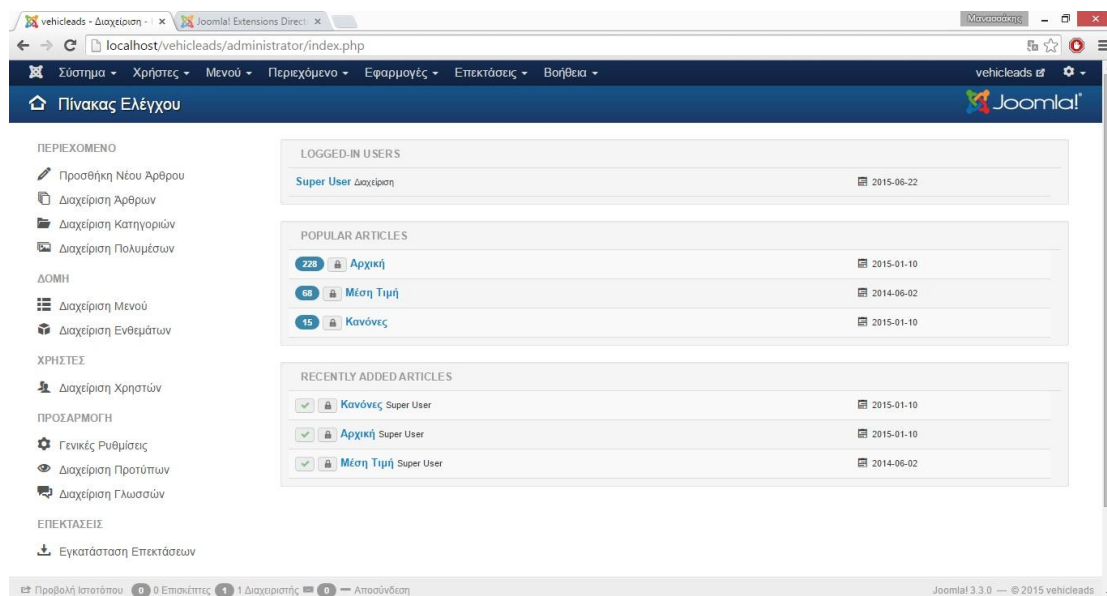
vehicleads - Διαχείριση - | ×
Joomla! Extensions Direct ×
Μανασάκης
localhost/vehicleads/administrator/index.php

Σύστημα ▾ Χρήστες ▾ Μενού ▾ Περιεχόμενο ▾ Εφαρμογές ▾ Επεκτάσεις ▾ Βοήθεια ▾
vehicleads

Πίνακας Ελέγχου
Joomla!

ΠΕΡΙΕΧΟΜΕΝΟ
Προσθήκη Νέου Άρθρου
Διαχείριση Άρθρων
Διαχείριση Κατηγοριών
Διαχείριση Πολυμέσων
ΔΟΜΗ
Διαχείριση Μενού
Διαχείριση Ενθεμάτων
ΧΡΗΣΤΕΣ
Διαχείριση Χρηστών
ΠΡΟΣΑΡΜΟΓΗ
Γενικές Ρυθμίσεις
Διαχείριση Προτύπων
Διαχείριση Γλωσσών
ΕΠΕΚΤΑΣΕΙΣ
Εγκατάσταση Επεκτάσεων

LOGGED-IN USERS
| | |
|---|---|
| Super User Διαχείριση | 2015-06-22 |

POPULAR ARTICLES
| | |
|---|---|
| 228 Αρχική | 2015-01-10 |
| 68 Μέση Τιμή | 2014-06-02 |
| 15 Κανόνες | 2015-01-10 |

RECENTLY ADDED ARTICLES
| | |
|---|---|
| Κανόνες Super User | 2015-01-10 |
| Αρχική Super User | 2015-01-10 |
| Μέση Τιμή Super User | 2014-06-02 |

Προβολή Ιστοτόπου 0 0 Επισκέπτες 1 1 Διαχειριστής 0 — Αποσύνδεση
Joomla! 3.3.0 — © 2015 vehicleads